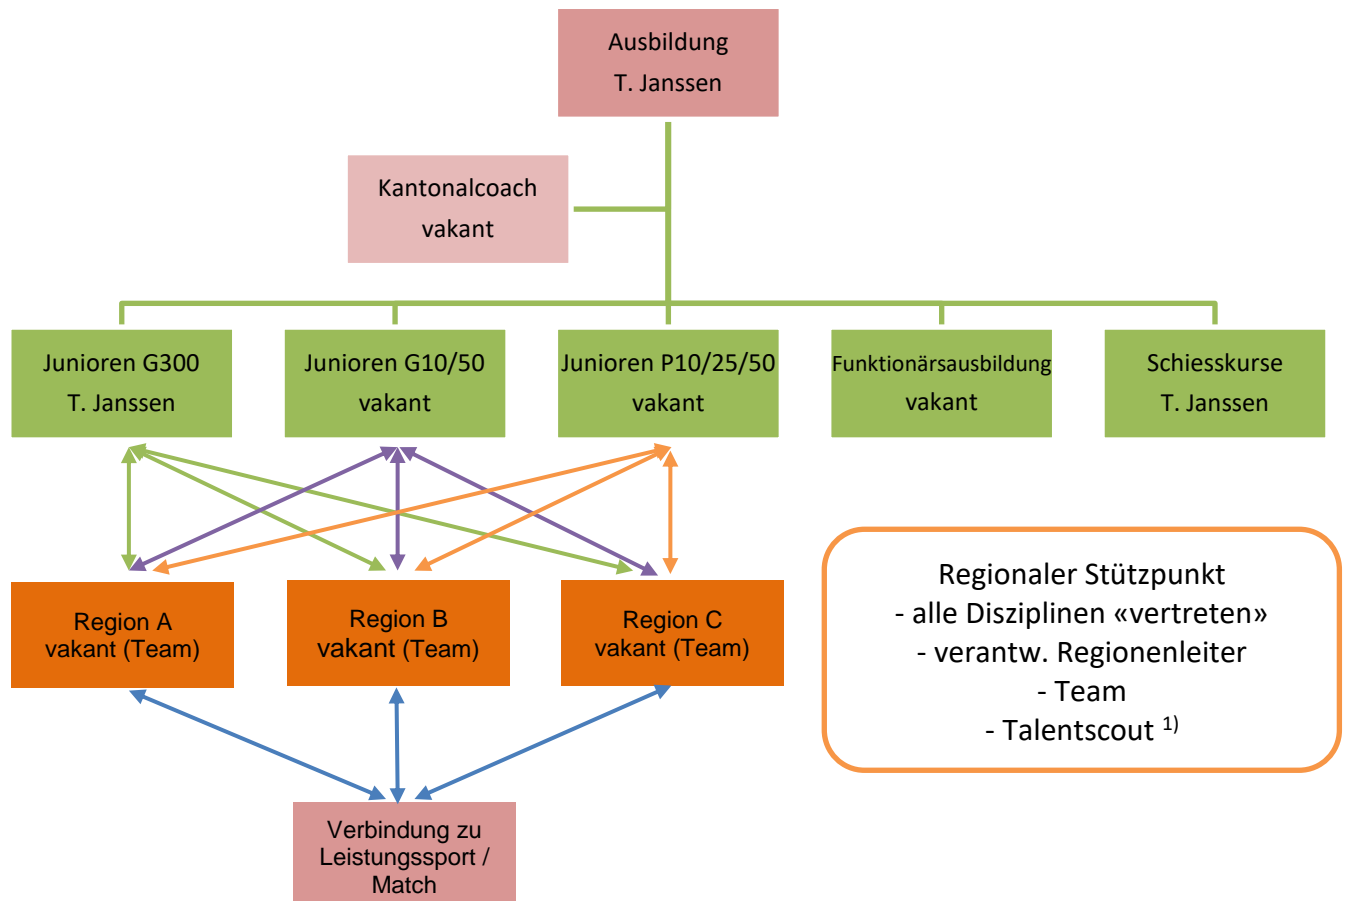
Ausbildung
T. Janssen

Kantonalcoach
vakant

Junioren G300
T. Janssen

Junioren G10/50
vakant

Junioren P10/25/50
vakant

Funktionärsausbildung
vakant

Schiesskurse
T. Janssen

Region A
vakant (Team)

Region B
vakant (Team)

Region C
vakant (Team)

Regionaler Stützpunkt
- alle Disziplinen «vertreten»
- verantw. Regionenleiter
- Team
- Talentscout $^{1)}$

Verbindung zu Leistungssport / Match